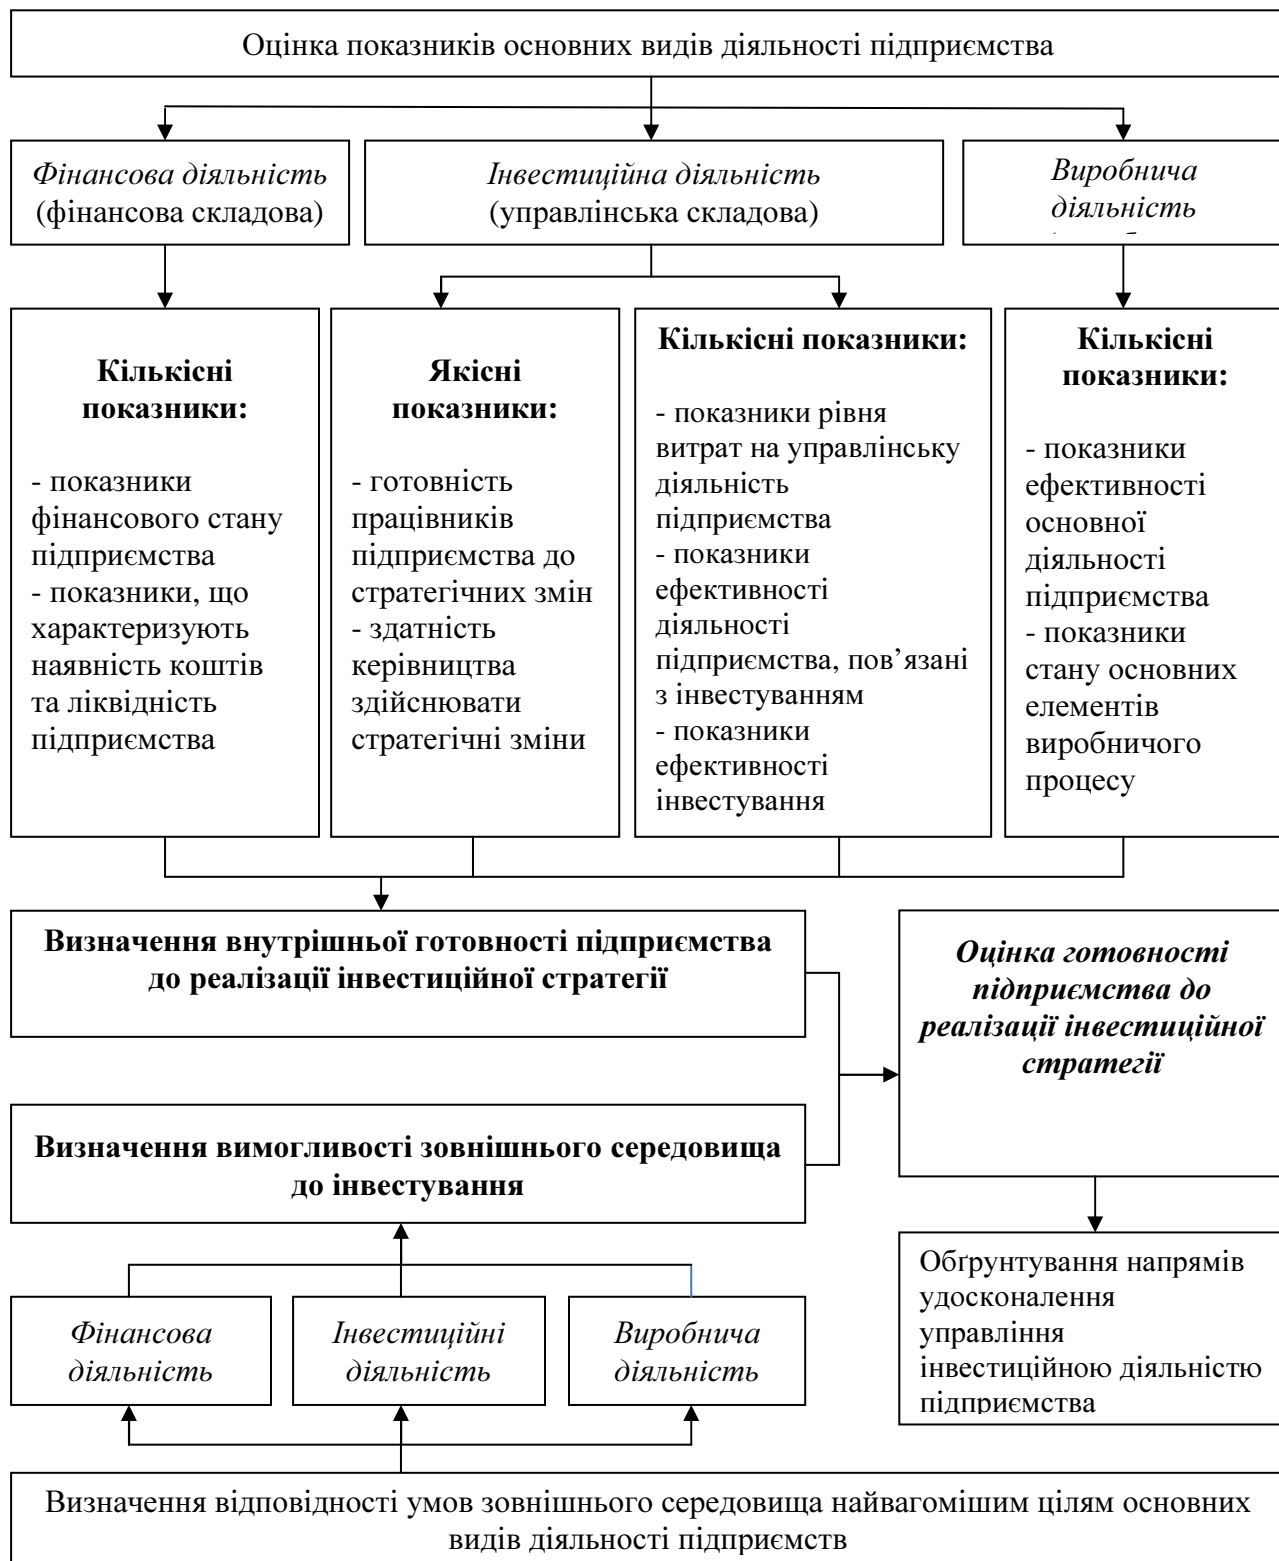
Оцінка показників основних видів діяльності підприємства

*Фінансова діяльність* (фінансова складова)

*Інвестиційна діяльність* (управлінська складова)

*Виробнича діяльність* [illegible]

**Кількісні показники:**

- показники фінансового стану підприємства
- показники, що характеризують наявність коштів та ліквідність підприємства

**Якісні показники:**

- готовність працівників підприємства до стратегічних змін
- здатність керівництва здійснювати стратегічні зміни

**Кількісні показники:**

- показники рівня витрат на управлінську діяльність підприємства
- показники ефективності діяльності підприємства, пов'язані з інвестуванням
- показники ефективності інвестування

**Кількісні показники:**

- показники ефективності основної діяльності підприємства
- показники стану основних елементів виробничого процесу

**Визначення внутрішньої готовності підприємства до реалізації інвестиційної стратегії**

***Оцінка готовності підприємства до реалізації інвестиційної стратегії***

**Визначення вимогливості зовнішнього середовища до інвестування**

Обґрунтування напрямів удосконалення управління інвестиційною діяльністю підприємства

*Фінансова діяльність*

*Інвестиційні діяльність*

*Виробнича діяльність*

Визначення відповідності умов зовнішнього середовища найвагомішим цілям основних видів діяльності підприємств